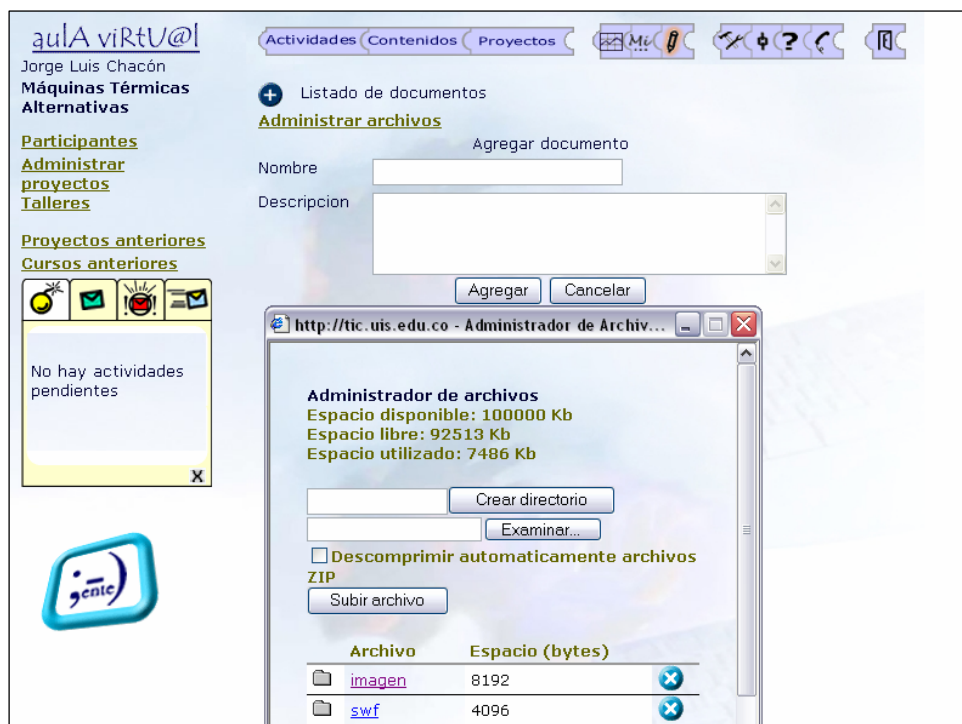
aulA viRtU@l
Jorge Luis Chacón
Máquinas Térmicas Alternativas

Participantes
Administrar proyectos
Talleres

Proyectos anteriores
Cursos anteriores

No hay actividades pendientes

X

;ente

Actividades Contenidos Proyectos

Listado de documentos
Administrar archivos

Agregar documento

Nombre

Descripcion

Agregar Cancelar

http://tic.uis.edu.co - Administrador de Archiv...

Administrador de archivos
Espacio disponible: 100000 Kb
Espacio libre: 92513 Kb
Espacio utilizado: 7486 Kb

Crear directorio
Examinar...
Descomprimir automaticamente archivos ZIP
Subir archivo

| Archivo | Espacio (bytes) |
|---|---|
| imagen | 8192 |
| swf | 4096 |